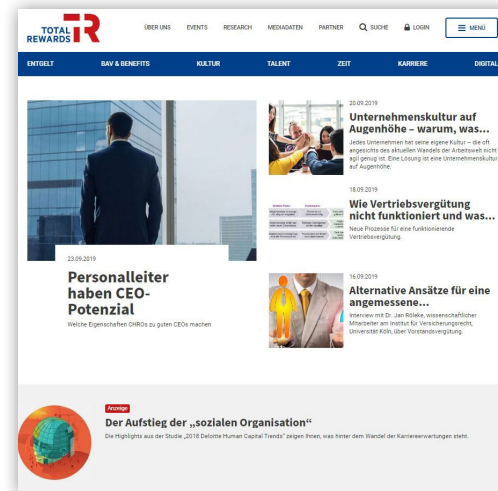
TOTAL REWARDS TR

ÜBER UNS EVENTS RESEARCH MEDIADATEN PARTNER SUCHE LOGIN MENÜ

ENTGELT BAV & BENEFITS KULTUR TALENT ZEIT KARRIERE DIGITAL

23.09.2019

Personalleiter haben CEO-Potenzial

Welche Eigenschaften CHROs zu guten CEOs machen

20.09.2019

Unternehmenskultur auf Augenhöhe – warum, was...

Jedes Unternehmen hat seine eigene Kultur – die oft angesichts des aktuellen Wandels der Arbeitswelt nicht agil genug ist. Eine Lösung ist eine Unternehmenskultur auf Augenhöhe.

18.09.2019

Wie Vertriebsvergütung nicht funktioniert und was...

Neue Prozesse für eine funktionierende Vertriebsvergütung.

16.09.2019

Alternative Ansätze für eine angemessene...

Interview mit Dr. Jan Röleke, wissenschaftlicher Mitarbeiter am Institut für Versicherungsrecht, Universität Köln, über Vorstandsvergütung.

Anzeige

Der Aufstieg der „sozialen Organisation“

Die Highlights aus der Studie „2018 Deloitte Human Capital Trends“ zeigen Ihnen, was hinter dem Wandel der Karriereerwartungen steht.